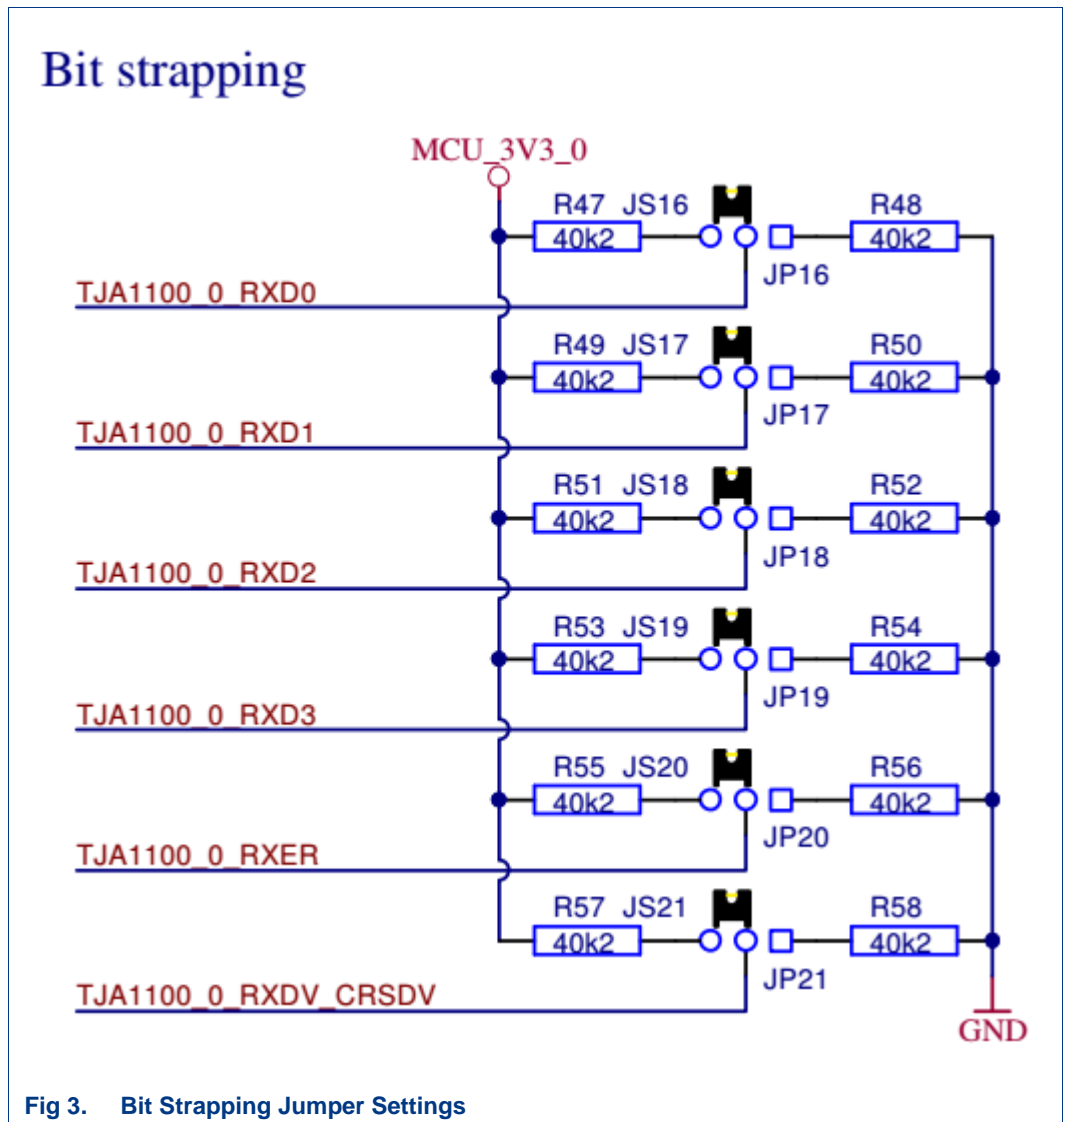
Bit strapping

MCU_3V3_0

R47 JS16
40k2
JP16
R48
40k2
TJA1100_0_RXD0

R49 JS17
40k2
JP17
R50
40k2
TJA1100_0_RXD1

R51 JS18
40k2
JP18
R52
40k2
TJA1100_0_RXD2

R53 JS19
40k2
JP19
R54
40k2
TJA1100_0_RXD3

R55 JS20
40k2
JP20
R56
40k2
TJA1100_0_RXER

R57 JS21
40k2
JP21
R58
40k2
TJA1100_0_RXDV_CRSDV

GND

Fig 3. Bit Strapping Jumper Settings